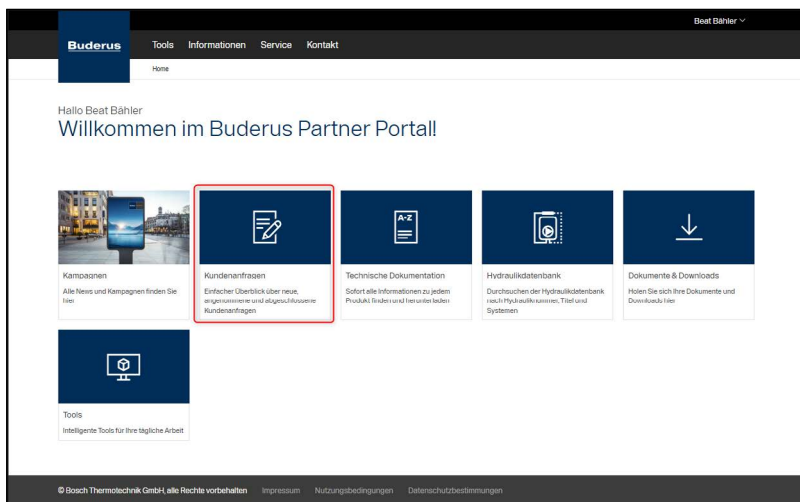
Beat Bähler

Buderus

Tools Informationen Service Kontakt

Home

Hallo Beat Bähler

Willkommen im Buderus Partner Portal!

Kampagnen

Alle News und Kampagnen finden Sie hier

Kundenanfragen

Einfacher Überblick über neue, angenommene und abgeschlossene Kundenanfragen

A-Z

Technische Dokumentation

Sofort alle Informationen zu jedem Produkt finden und herunterladen

Hydraulikdatenbank

Durchsuchen der Hydraulikdatenbank nach Hydrauliknummer, Titel und Systemen

Dokumente & Downloads

Holen Sie sich Ihre Dokumente und Downloads hier

Tools

Intelligente Tools für Ihre tägliche Arbeit

© Bosch Thermotechnik GmbH, alle Rechte vorbehalten Impressum Nutzungsbedingungen Datenschutzbestimmungen